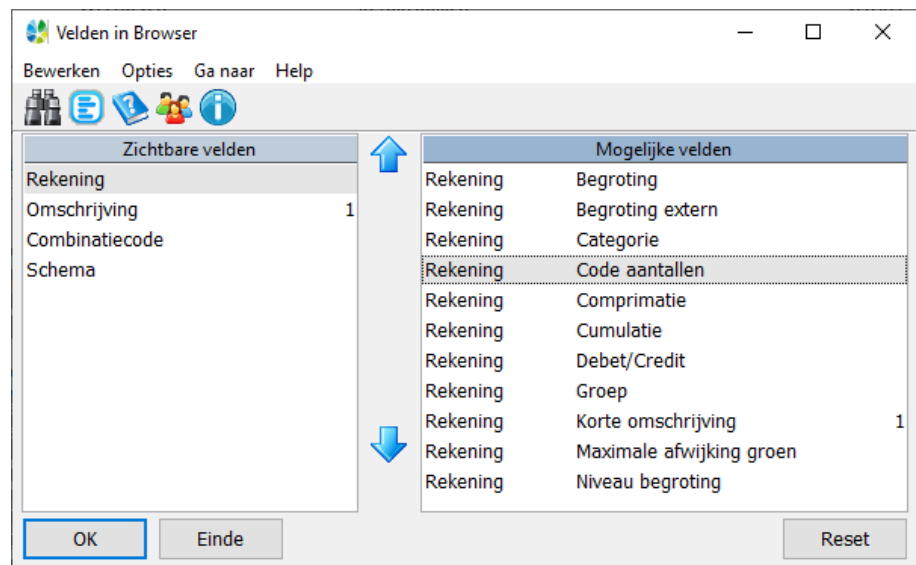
Velden in Browser

Bewerken Opties Ga naar Help

| Zichtbare velden | |
|---|---|
| Rekening | |
| Omschrijving | 1 |
| Combinatiecode | |
| Schema | |

| Mogelijke velden | | |
|---|---|---|
| Rekening | Begroting | |
| Rekening | Begroting extern | |
| Rekening | Categorie | |
| Rekening | Code aantallen | |
| Rekening | Comprimatie | |
| Rekening | Cumulatie | |
| Rekening | Debet/Credit | |
| Rekening | Groep | |
| Rekening | Korte omschrijving | 1 |
| Rekening | Maximale afwijking groen | |
| Rekening | Niveau begroting | |

OK Einde Reset